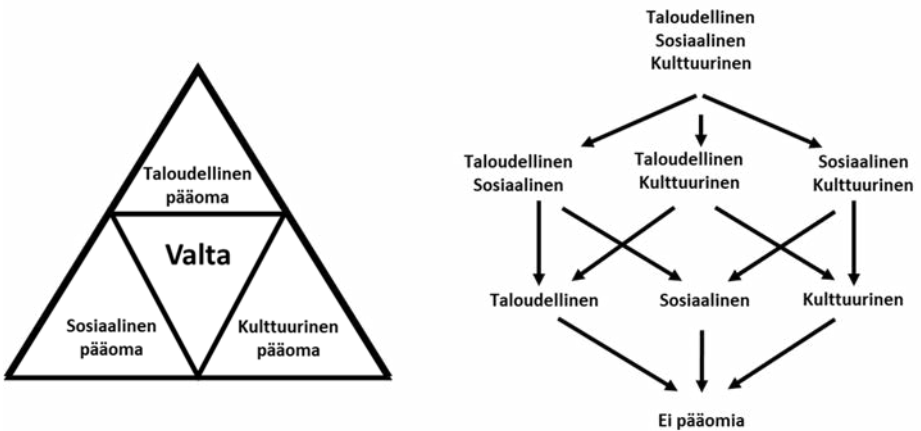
Taloudellinen pääoma

Valta

Sosiaalinen pääoma

Kulttuurinen pääoma

Taloudellinen
Sosiaalinen
Kulttuurinen

Taloudellinen
Sosiaalinen

Taloudellinen
Kulttuurinen

Sosiaalinen
Kulttuurinen

Taloudellinen

Sosiaalinen

Kulttuurinen

Ei pääomia